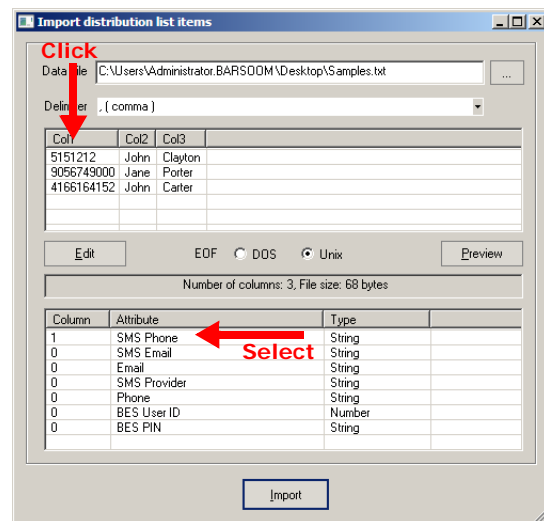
Import distribution list items

Click

Data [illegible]ile C:\Users\Administrator.BARSOOM\Desktop\Samples.txt ...

Deli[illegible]er , ( comma )

| Co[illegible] | Col2 | Col3 |
|---|---|---|
| 5151212 | John | Clayton |
| 9056749000 | Jane | Porter |
| 4166164152 | John | Carter |

Edit EOF DOS Unix Preview

Number of columns: 3, File size: 68 bytes

| Column | Attribute | Type |
|---|---|---|
| 1 | SMS Phone | String |
| 0 | SMS Email | String |
| 0 | Email | String |
| 0 | SMS Provider | String |
| 0 | Phone | String |
| 0 | BES User ID | Number |
| 0 | BES PIN | String |

Select

Import